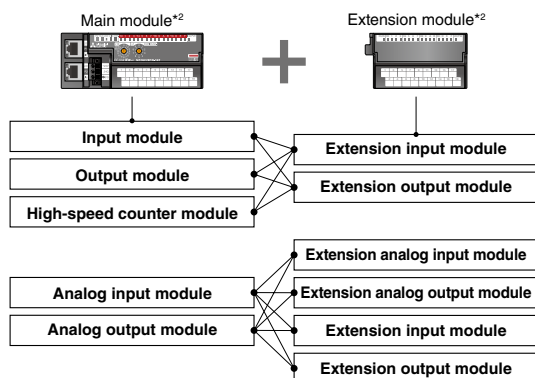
Main module*2

Extension module*2

Input module

Output module

High-speed counter module

Extension input module

Extension output module

Analog input module

Analog output module

Extension analog input module

Extension analog output module

Extension input module

Extension output module